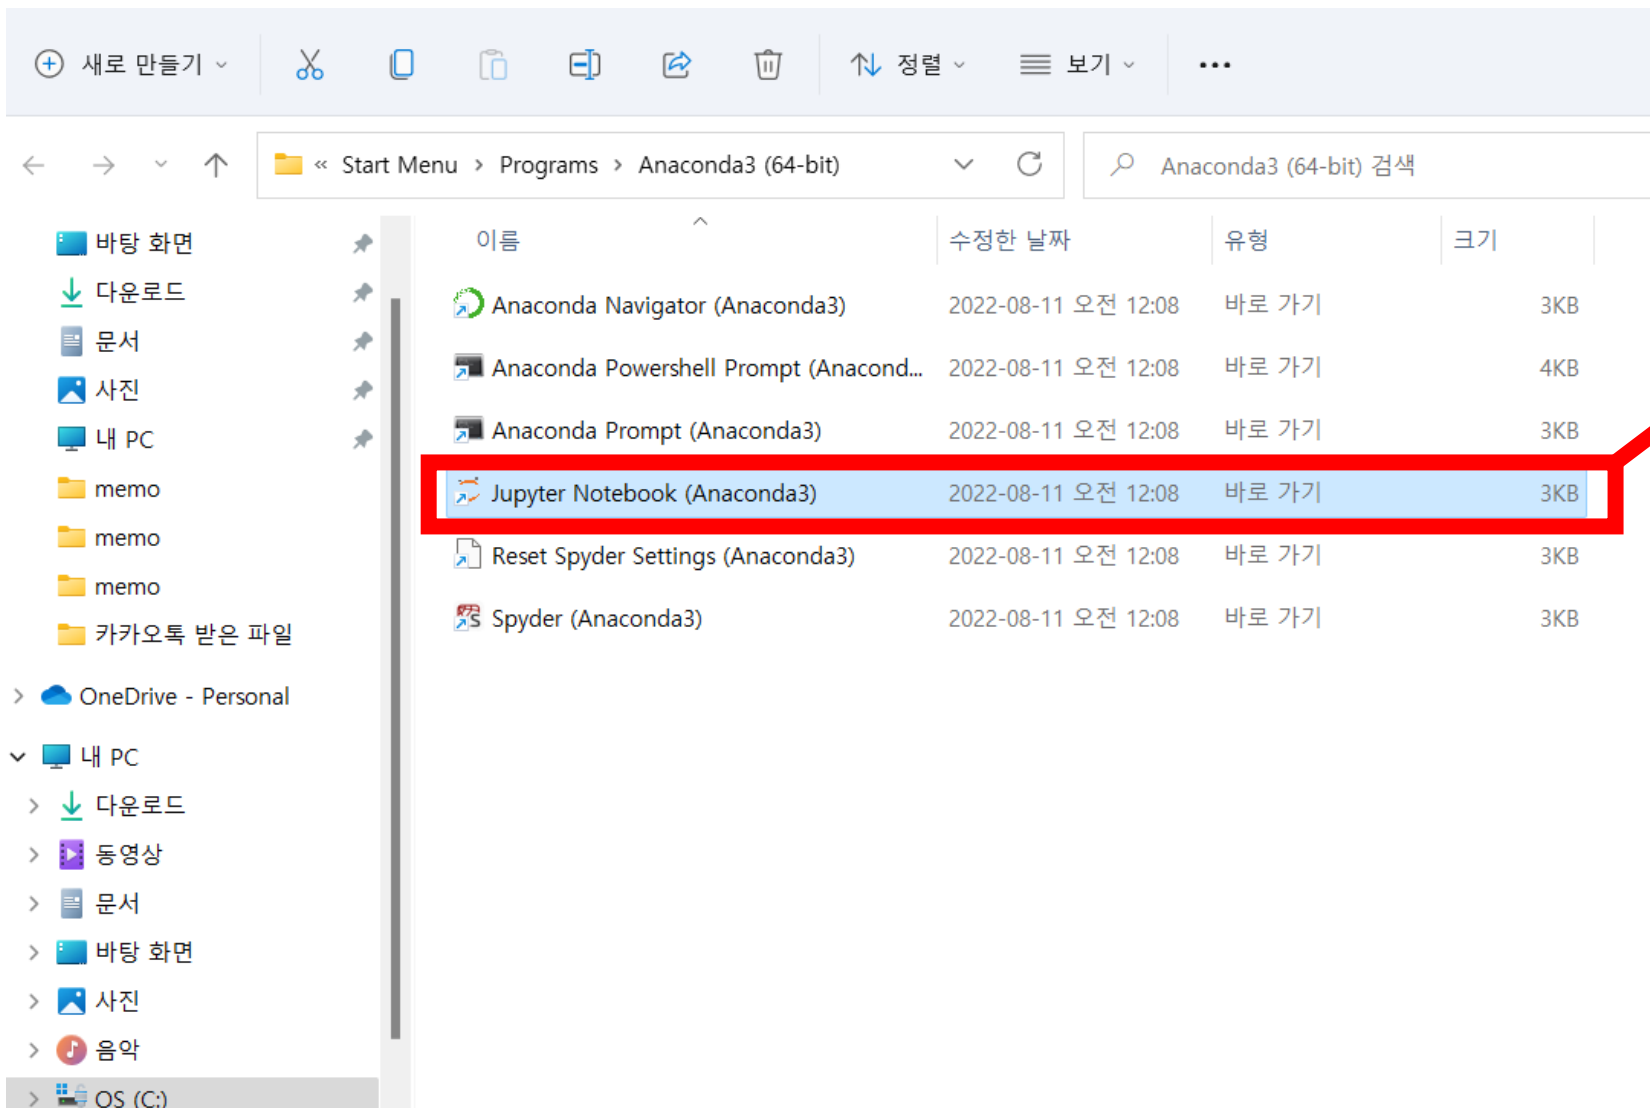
새로 만들기 정렬 보기 ...

« Start Menu › Programs › Anaconda3 (64-bit)

Anaconda3 (64-bit) 검색

바탕 화면
다운로드
문서
사진
내 PC
memo
memo
memo
카카오톡 받은 파일
OneDrive - Personal
내 PC
다운로드
동영상
문서
바탕 화면
사진
음악
OS (C:)

| 이름 | 수정한 날짜 | 유형 | 크기 |
|---|---|---|---|
| Anaconda Navigator (Anaconda3) | 2022-08-11 오전 12:08 | 바로 가기 | 3KB |
| Anaconda Powershell Prompt (Anacond... | 2022-08-11 오전 12:08 | 바로 가기 | 4KB |
| Anaconda Prompt (Anaconda3) | 2022-08-11 오전 12:08 | 바로 가기 | 3KB |
| Jupyter Notebook (Anaconda3) | 2022-08-11 오전 12:08 | 바로 가기 | 3KB |
| Reset Spyder Settings (Anaconda3) | 2022-08-11 오전 12:08 | 바로 가기 | 3KB |
| Spyder (Anaconda3) | 2022-08-11 오전 12:08 | 바로 가기 | 3KB |